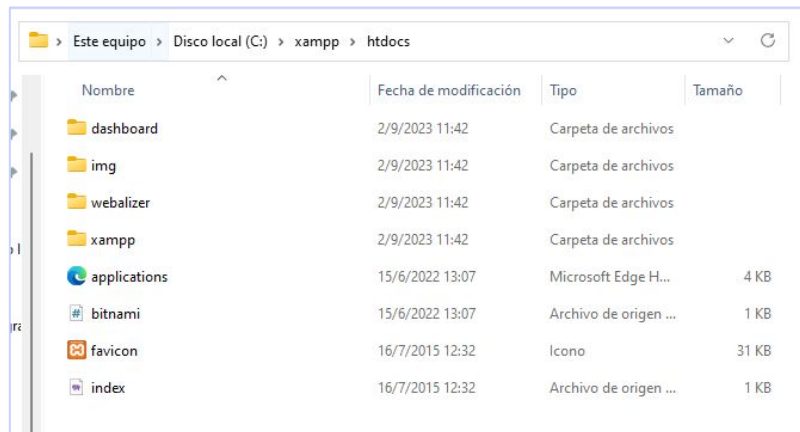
> Este equipo > Disco local (C:) > xampp > htdocs

| Nombre | Fecha de modificación | Tipo | Tamaño |
|---|---|---|---|
| dashboard | 2/9/2023 11:42 | Carpeta de archivos | |
| img | 2/9/2023 11:42 | Carpeta de archivos | |
| webalizer | 2/9/2023 11:42 | Carpeta de archivos | |
| xampp | 2/9/2023 11:42 | Carpeta de archivos | |
| applications | 15/6/2022 13:07 | Microsoft Edge H... | 4 KB |
| bitnami | 15/6/2022 13:07 | Archivo de origen ... | 1 KB |
| favicon | 16/7/2015 12:32 | Icono | 31 KB |
| index | 16/7/2015 12:32 | Archivo de origen ... | 1 KB |